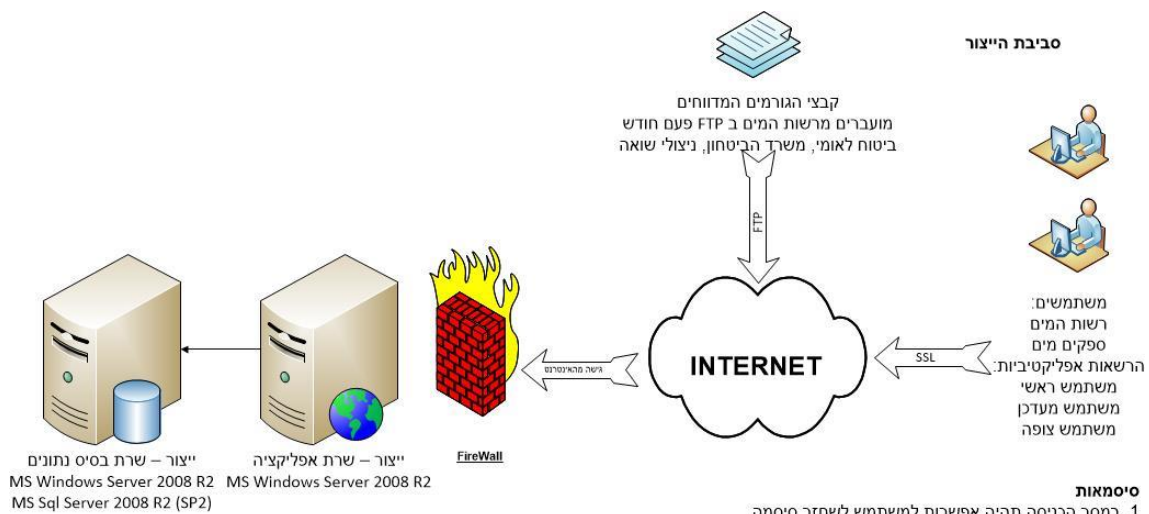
סביבת הייצור

קבצי הגורמים המדווחים
מועברים מרשות המים ב FTP פעם חודש
ביטוח לאומי, משרד הביטחון, ניצולי שואה

FTP

משתמשים:
רשות המים
ספקים מים
הרשאות אפליקטיביות:
משתמש ראשי
משתמש מעדכן
משתמש צופה

SSL

INTERNET

גישה מהאינטרנט

FireWall

ייצור – שרת אפליקציה
MS Windows Server 2008 R2

ייצור – שרת בסיס נתונים
MS Windows Server 2008 R2
MS Sql Server 2008 R2 (SP2)

סיסמאות
1. במסך הכניסה תהיה אפשרות למשתמש לשחזר סיסמה